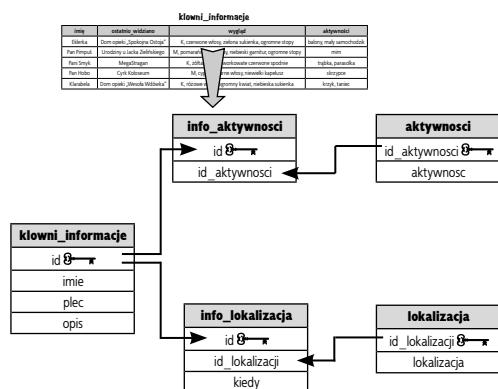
klowni_informacje

| imię | ostatnio_widziano | wygląd | aktywności |
|---|---|---|---|
| Elsiekia | Dom opieki „Spokojna Ostoja" | K, czerwone włosy, zielona sukienka, ogromne stopy | balony, mały samochodzik |
| Pan Pimpuś | Urodziny u Jacka Zielińskiego | M, pomarańczowe włosy, niebieski garnitur, ogromne stopy | mim |
| Pani Smyk | MegaStragan | K, żółta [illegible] workowate czerwone spodnie | trąbka, parasolka |
| Pan Hobo | Cyrk Koloseum | M, cy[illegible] włosy, niewielki kapelusz | skrzypce |
| Klarabela | Dom opieki „Wesoła Wdówka" | K, różowe w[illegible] ogromny kwiat, niebieska sukienka | krzyk, taniec |

info_aktywnosci
id
id_aktywnosci

aktywnosci
id_aktywnosci
aktywnosc

klowni_informacje
id
imie
plec
opis

info_lokalizacja
id
id_lokalizacji
kiedy

lokalizacja
id_lokalizacji
lokalizacja